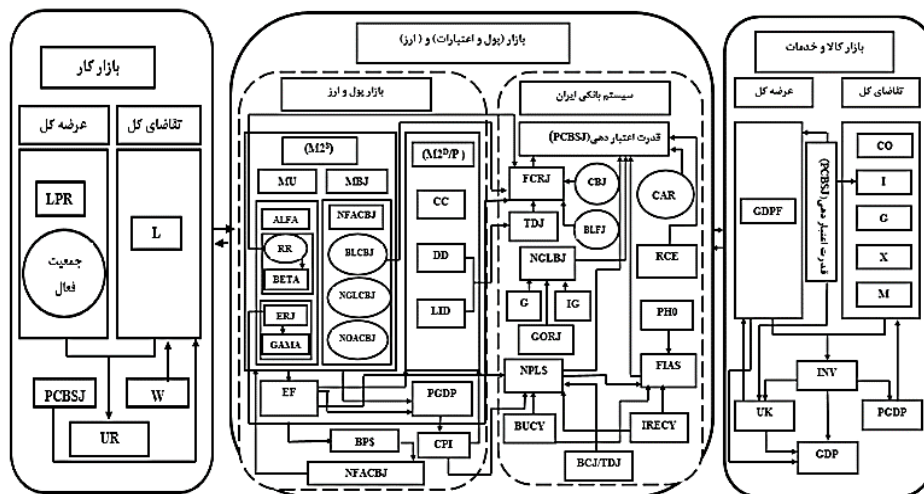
بازار کار

عرضه کل

تقاضای کل

LPR

جمعیت فعال

L

PCBSJ

W

UR

بازار (پول و اعتبارات) و ( ارز)

بازار پول و ارز

$(M2^S)$

MU

MBJ

ALFA

RR

BETA

ERJ

GAMA

NFACBJ

BLCBJ

NGLCBJ

NOACBJ

$(M2^D/P)$

CC

DD

LID

EF

PGDP

BP$

CPI

NFACBJ

سیستم بانکی ایران

قدرت اعتبار دهی(PCBSJ)

FCRJ

CBJ

TDJ

BLFJ

CAR

NGLBJ

G

IG

GORJ

RCE

PH0

NPLS

FIAS

BUCY

IRECY

BCJ/TDJ

بازار کالا و خدمات

عرضه کل

تقاضای کل

GDPF

قدرت اعتبار دهی (PCBSJ)

CO

I

G

X

M

INV

UK

PGDP

GDP